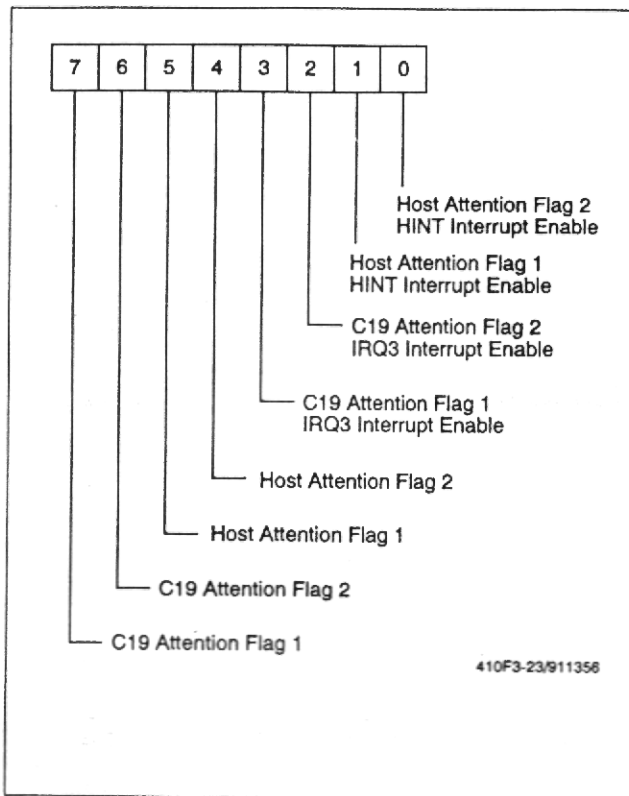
| 7 | 6 | 5 | 4 | 3 | 2 | 1 | 0 |
|---|---|---|---|---|---|---|---|

Host Attention Flag 2
HINT Interrupt Enable

Host Attention Flag 1
HINT Interrupt Enable

C19 Attention Flag 2
IRQ3 Interrupt Enable

C19 Attention Flag 1
IRQ3 Interrupt Enable

Host Attention Flag 2

Host Attention Flag 1

C19 Attention Flag 2

C19 Attention Flag 1

410F3-23/911356